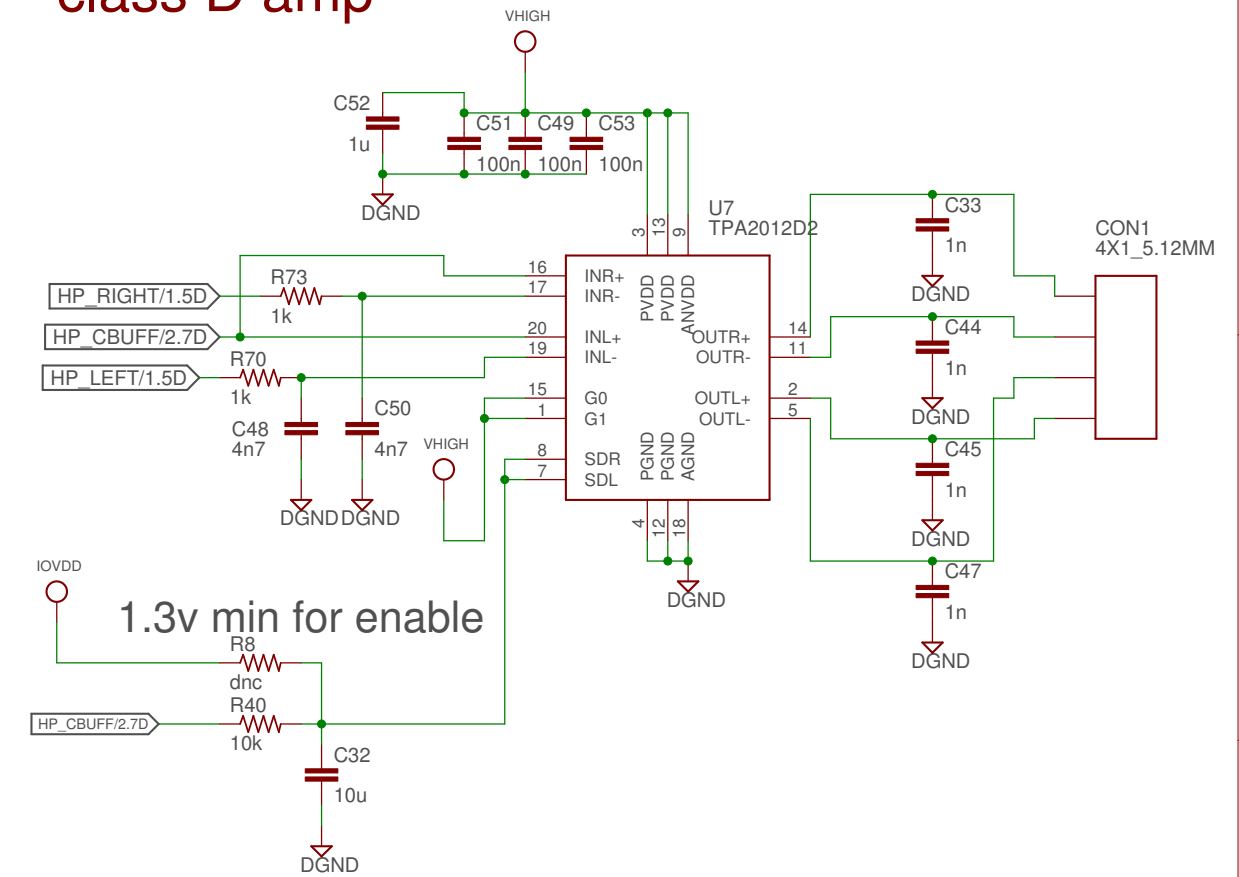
class D amp

VHIGH

C52
1u

C51
100n

C49
100n

C53
100n

DGND

U7
TPA2012D2

3 13 9

PVDD PVDD ANVDD

C33
1n

DGND

CON1
4X1_5.12MM

HP_RIGHT/1.5D

R73
1k

HP_CBUFF/2.7D

HP_LEFT/1.5D

R70
1k

16 INR+
17 INR-
20 INL+
19 INL-
15 G0
1 G1
8 SDR
7 SDL

OUTR+ 14
OUTR- 11
OUTL+ 2
OUTL- 5

C44
1n

DGND

C48
4n7

C50
4n7

DGND DGND

VHIGH

PGND PGND AGND

4 12 18

DGND

C45
1n

DGND

C47
1n

DGND

IOVDD

1.3v min for enable

R8
dnc

HP_CBUFF/2.7D

R40
10k

C32
10u

DGND